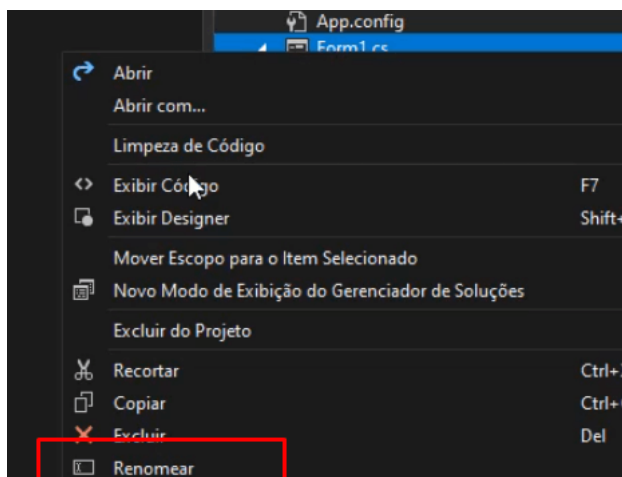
App.config
Form1.cs

Abrir
Abrir com...
Limpeza de Código
Exibir Código F7
Exibir Designer Shift+
Mover Escopo para o Item Selecionado
Novo Modo de Exibição do Gerenciador de Soluções
Excluir do Projeto
Recortar Ctrl+
Copiar Ctrl+
Excluir Del
Renomear